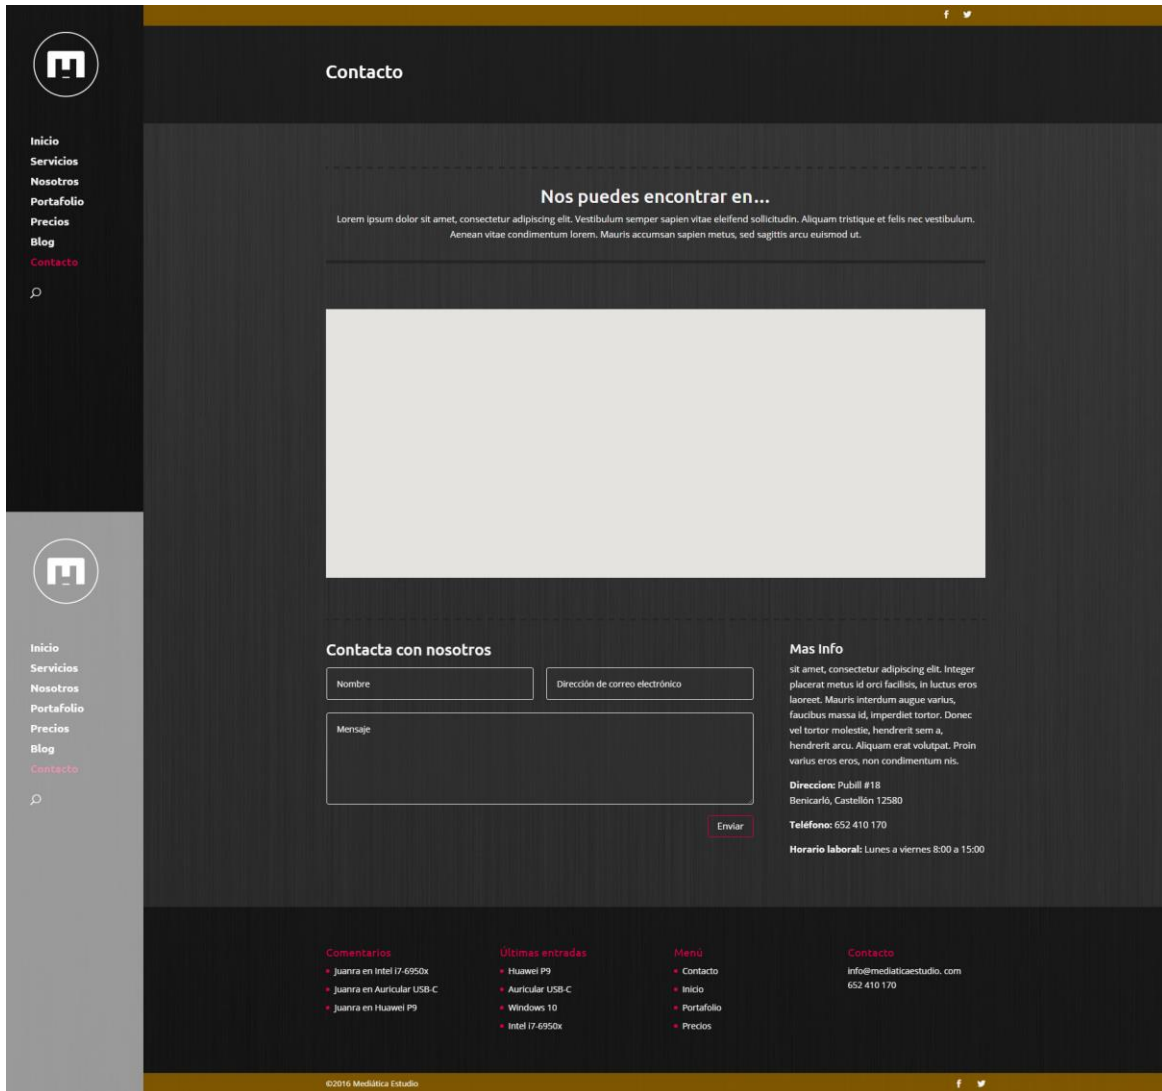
f

Inicio
Servicios
Nosotros
Portafolio
Precios
Blog
Contacto

Contacto

Nos puedes encontrar en...

Lorem ipsum dolor sit amet, consectetur adipiscing elit. Vestibulum semper sapien vitae eleifend sollicitudin. Aliquam tristique et felis nec vestibulum. Aenean vitae condimentum lorem. Mauris accumsan sapien metus, sed sagittis arcu euismod ut.

Inicio
Servicios
Nosotros
Portafolio
Precios
Blog
Contacto

Contacta con nosotros

Nombre

Dirección de correo electrónico

Mensaje

Enviar

Mas Info

sit amet, consectetur adipiscing elit. Integer placerat metus id orci facilisis, in luctus eros laoreet. Mauris interdum augue varius, faucibus massa id, imperdiet tortor. Donec vel tortor molestie, hendrerit sem a, hendrerit arcu. Aliquam erat volutpat. Proin varius eros eros, non condimentum nis.

Direccion: Pubill #18
Benicarló, Castellón 12580

Teléfono: 652 410 170

Horario laboral: Lunes a viernes 8:00 a 15:00

Comentarios
Juanra en Intel i7-6950x
Juanra en Auricular USB-C
Juanra en Huawei P9

Últimas entradas
Huawei P9
Auricular USB-C
Windows 10
Intel i7-6950x

Menú
Contacto
Inicio
Portafolio
Precios

Contacto
info@mediaticaestudio. com
652 410 170

©2016 Mediática Estudio

f